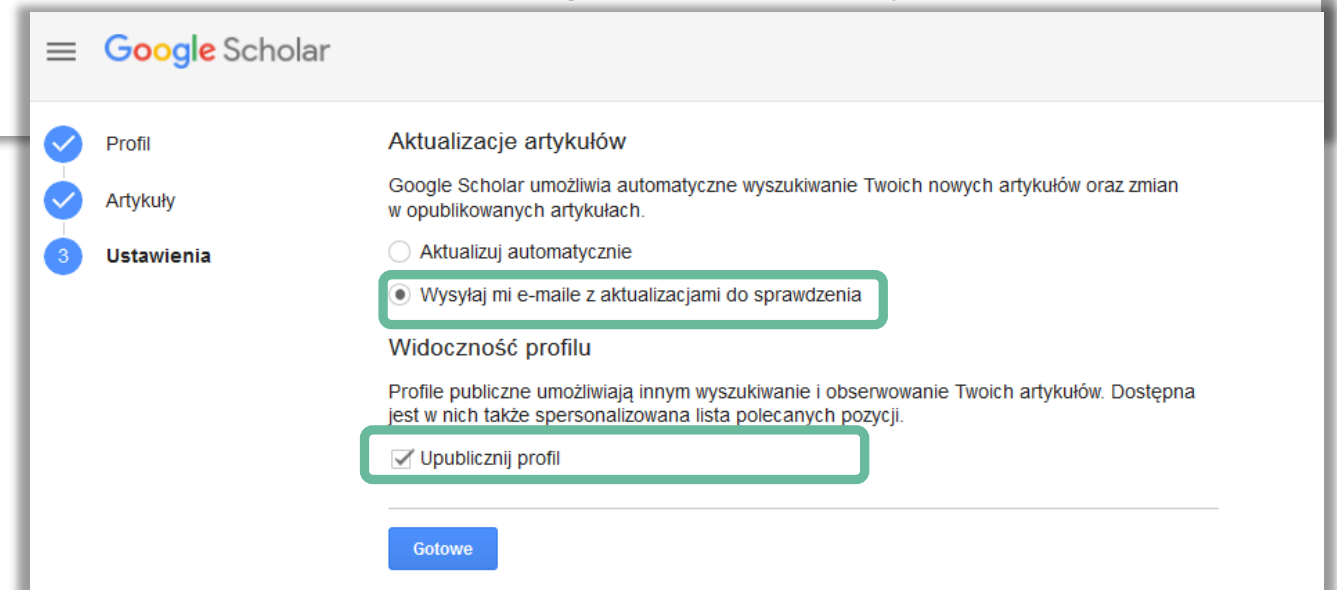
Google Scholar

Profil

Artykuły

3 Ustawienia

Aktualizacje artykułów

Google Scholar umożliwia automatyczne wyszukiwanie Twoich nowych artykułów oraz zmian w opublikowanych artykułach.

Aktualizuj automatycznie

Wysyłaj mi e-maile z aktualizacjami do sprawdzenia

Widoczność profilu

Profile publiczne umożliwiają innym wyszukiwanie i obserwowanie Twoich artykułów. Dostępna jest w nich także spersonalizowana lista polecanych pozycji.

Upublicznij profil

Gotowe